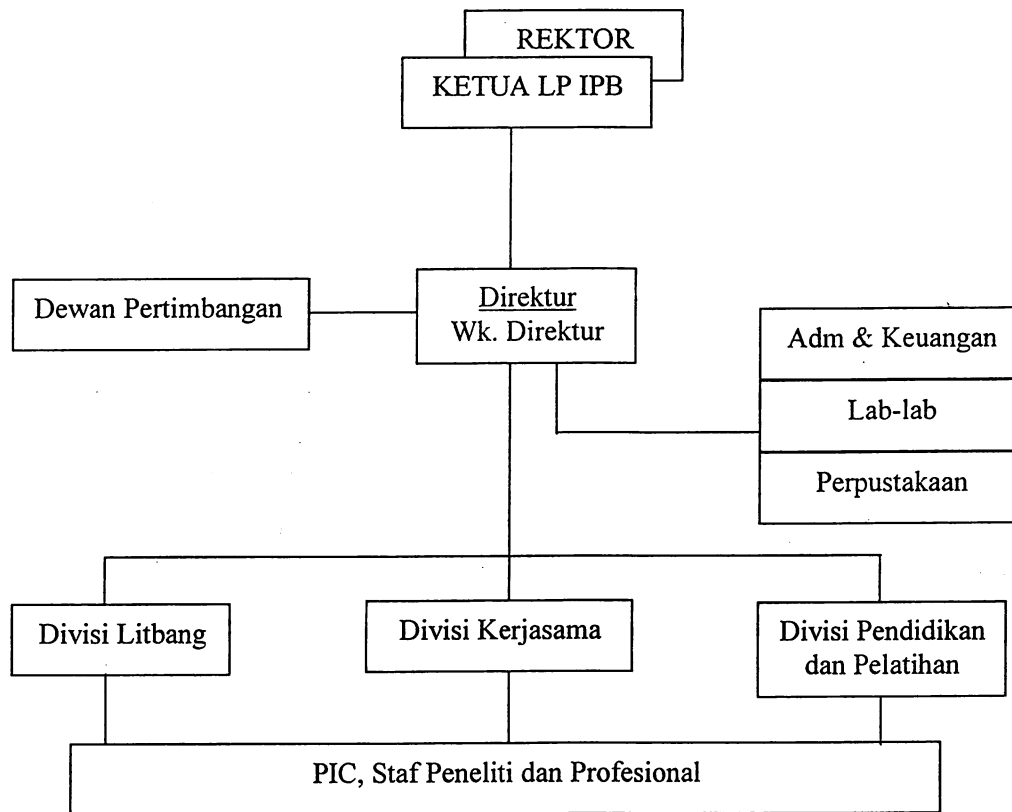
REKTOR

KETUA LP IPB

Dewan Pertimbangan

Direktur
Wk. Direktur

Adm & Keuangan

Lab-lab

Perpustakaan

Divisi Litbang

Divisi Kerjasama

Divisi Pendidikan dan Pelatihan

PIC, Staf Peneliti dan Profesional